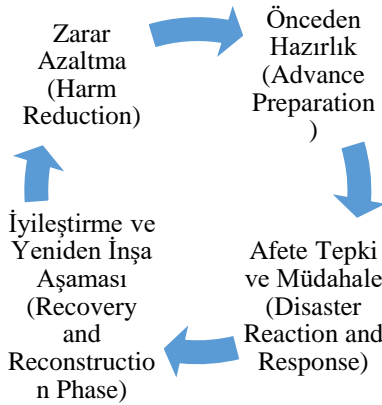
Zarar Azaltma (Harm Reduction)

Önceden Hazırlık (Advance Preparation )

Afete Tepki ve Müdahale (Disaster Reaction and Response)

İyileştirme ve Yeniden İnşa Aşaması (Recovery and Reconstructio n Phase)